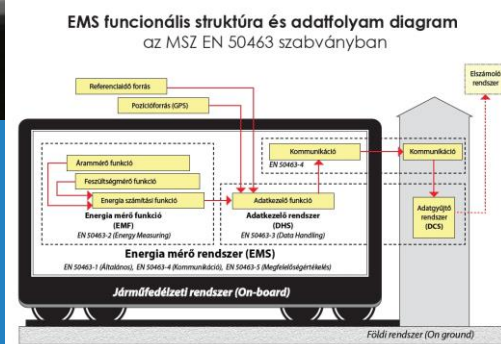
EMS funcionális struktúra és adatfolyam diagram
az MSZ EN 50463 szabványban

Elszámoló rendszer

Referenciaidő forrás

Pozícióforrás (GPS)

Árammérő funkció

Feszültségmérő funkció

Energia számítási funkció

Energia mérő funkció (EMF)
EN 50463-2 (Energy Measuring)

Kommunikáció
EN 50463-4

Adatkezelő funkció

Adatkezelő rendszer (DHS)
EN 50463-3 (Data Handling)

Kommunikáció

Adatgyűjtő rendszer (DCS)

Energia mérő rendszer (EMS)
EN 50463-1 (Általános), EN 50463-4 (Kommunikáció), EN 50463-5 (Megfelelőségértékelés)

Járműfedélzeti rendszer (On-board)

Földi rendszer (On ground)